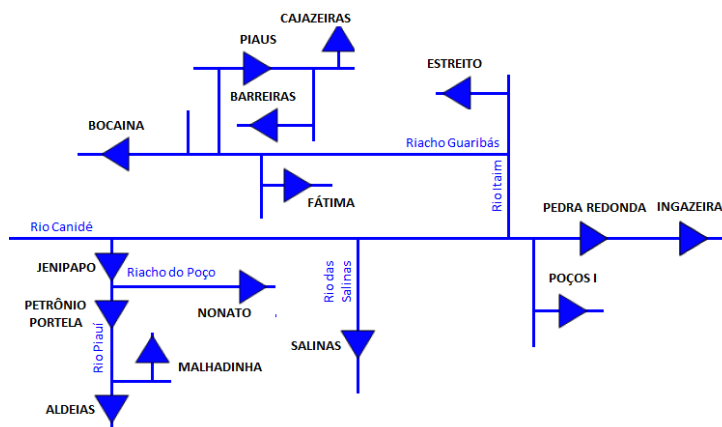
CAJAZEIRAS
PIAUS
ESTREITO
BARREIRAS
BOCAINA
Riacho Guaribás
FÁTIMA
Rio Itaim
Rio Canidé
PEDRA REDONDA
INGAZEIRA
JENIPAPO
Riacho do Poço
Rio das Salinas
POÇOS I
PETRÔNIO PORTELA
NONATO
SALINAS
Rio Piauí
MALHADINHA
ALDEIAS